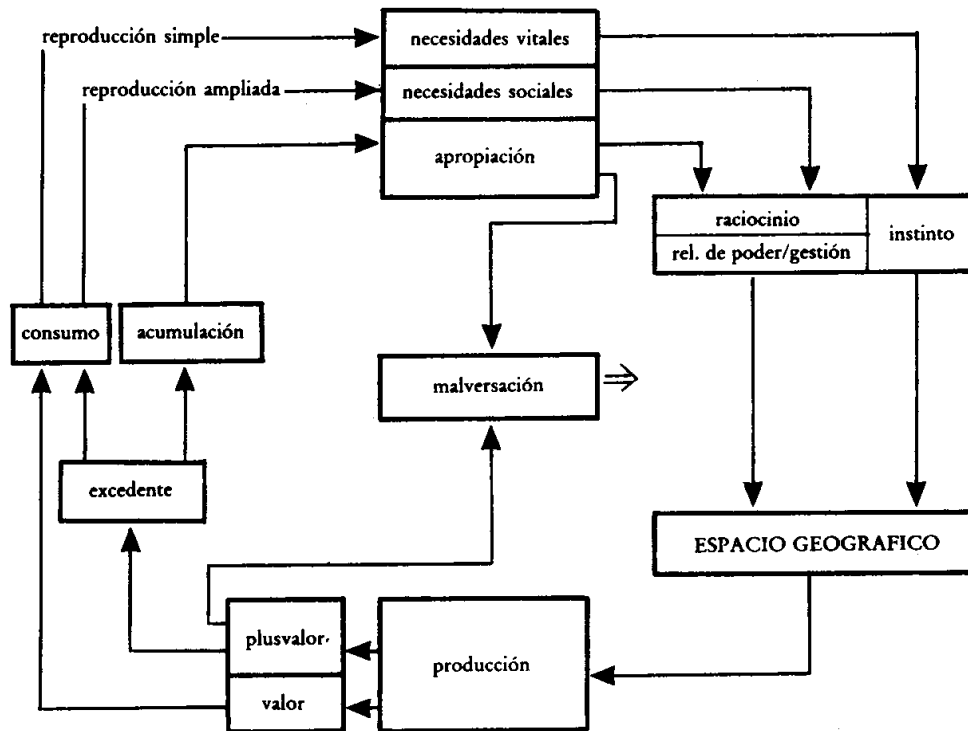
reproducción simple
reproducción ampliada
necesidades vitales
necesidades sociales
apropiación
raciocinio
rel. de poder/gestión
instinto
consumo
acumulación
malversación
$\Rightarrow$
excedente
ESPACIO GEOGRAFICO
plusvalor
valor
producción